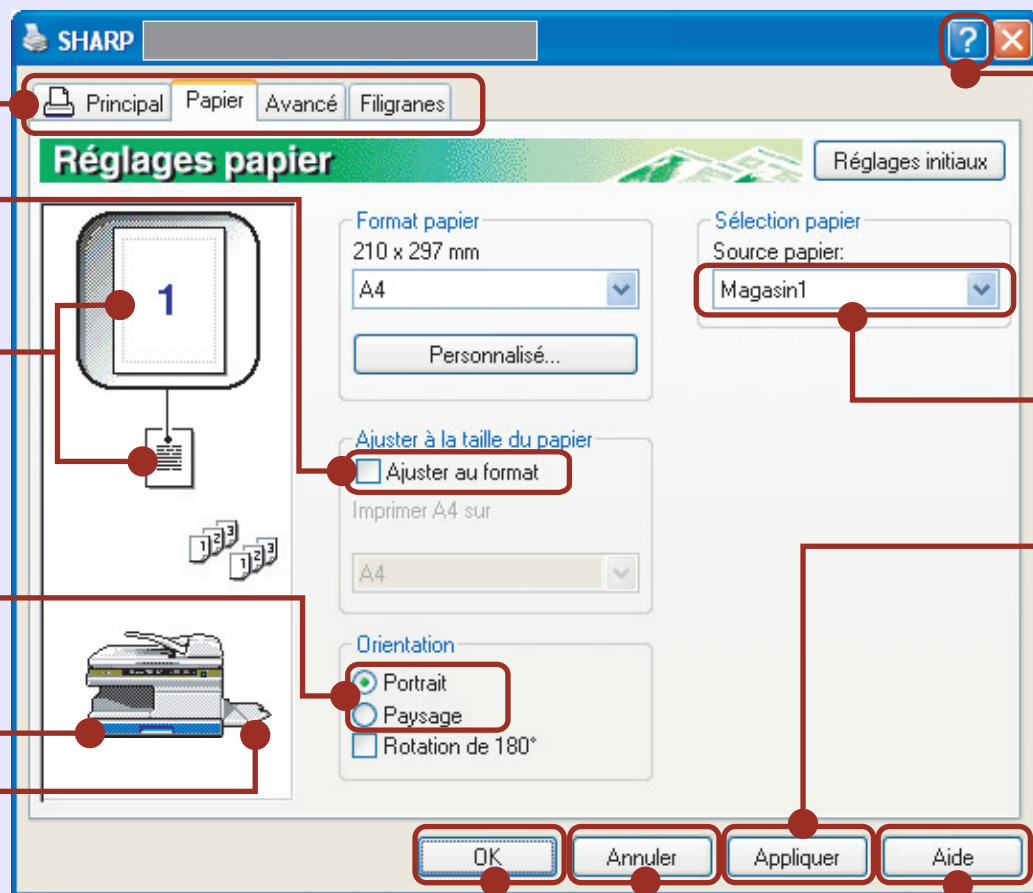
SHARP

?

Principal Papier Avancé Filigranes

Réglages papier

Réglages initiaux

1

Format papier
210 x 297 mm
A4
Personnalisé...

Sélection papier
Source papier:
Magasin1

Ajuster à la taille du papier
Ajuster au format
Imprimer A4 sur
A4

Orientation
Portrait
Paysage
Rotation de 180°

OK Annuler Appliquer Aide